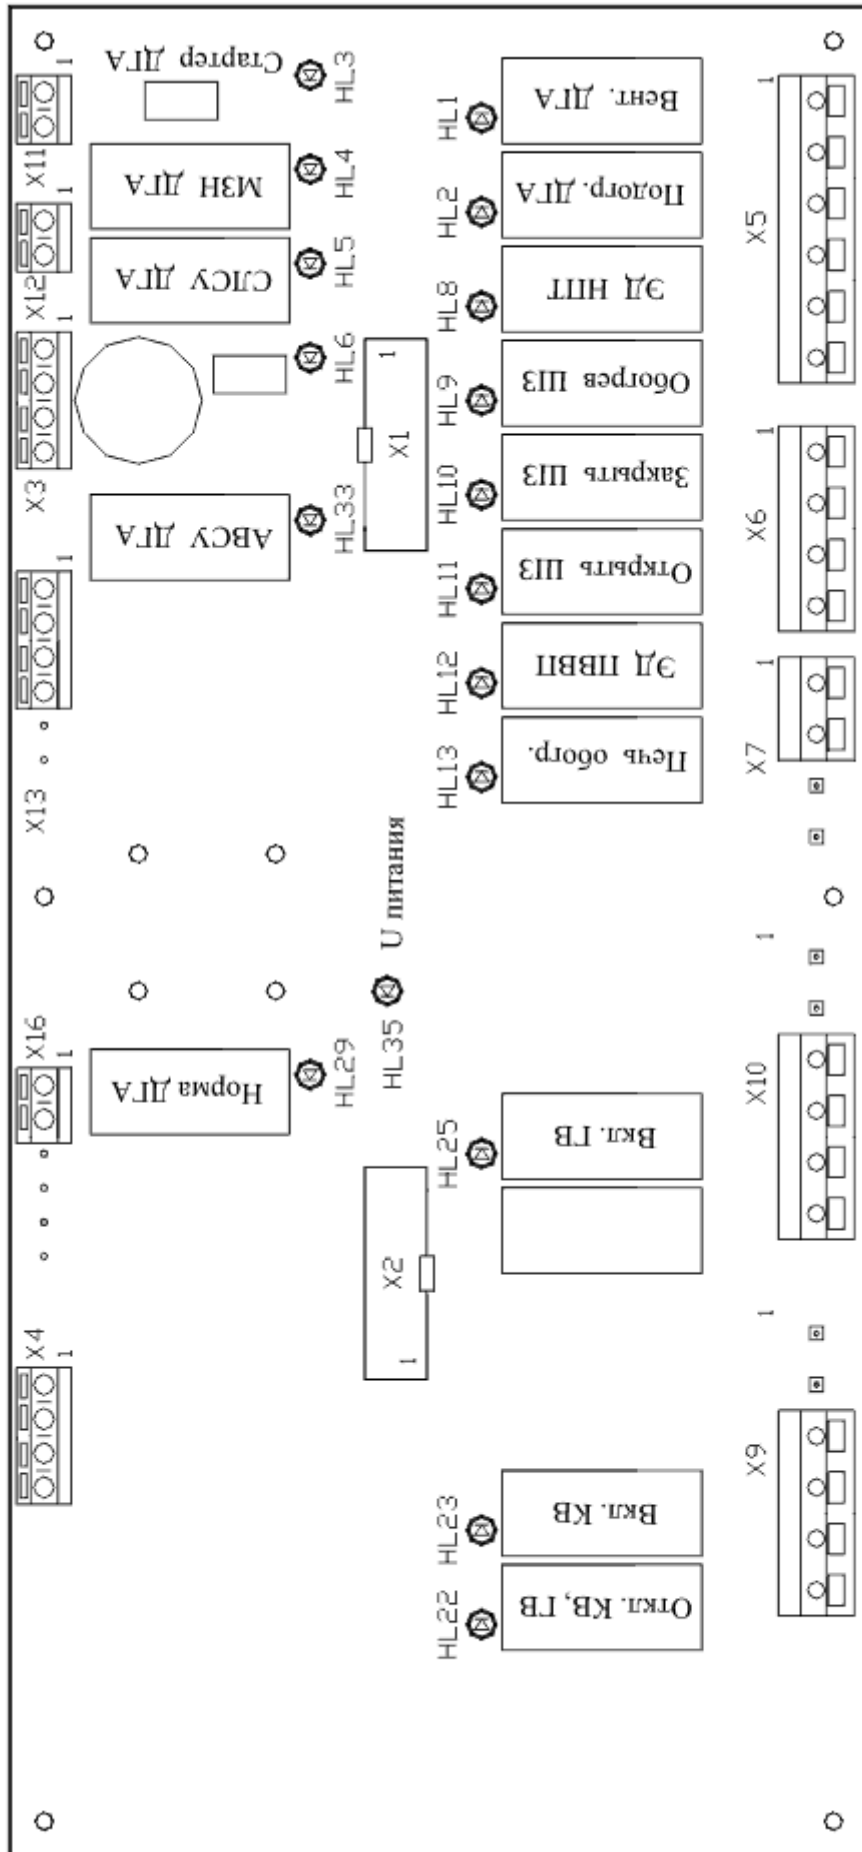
X11
1
Стартер ДГА
HL3
X12
1
МЗН ДГА
HL4
СЛСУ ДГА
HL5
X3
1
HL6
X1
1
АВСУ ДГА
HL33
X13
1
U питания
HL35
X16
1
Норма ДГА
HL29
X2
1
X4
1
HL1
Вент. ДГА
HL2
Подогр. ДГА
HL8
ЭД НПТ
HL9
Обогрев ШЗ
HL10
Закрыть ШЗ
HL11
Открыть ШЗ
HL12
ЭД ПВВП
HL13
Печь обогр.
HL25
Вкл. ГВ
HL23
Вкл. КВ
HL22
Откл. КВ, ГВ
X5
1
X6
1
X7
1
X10
1
X9
1